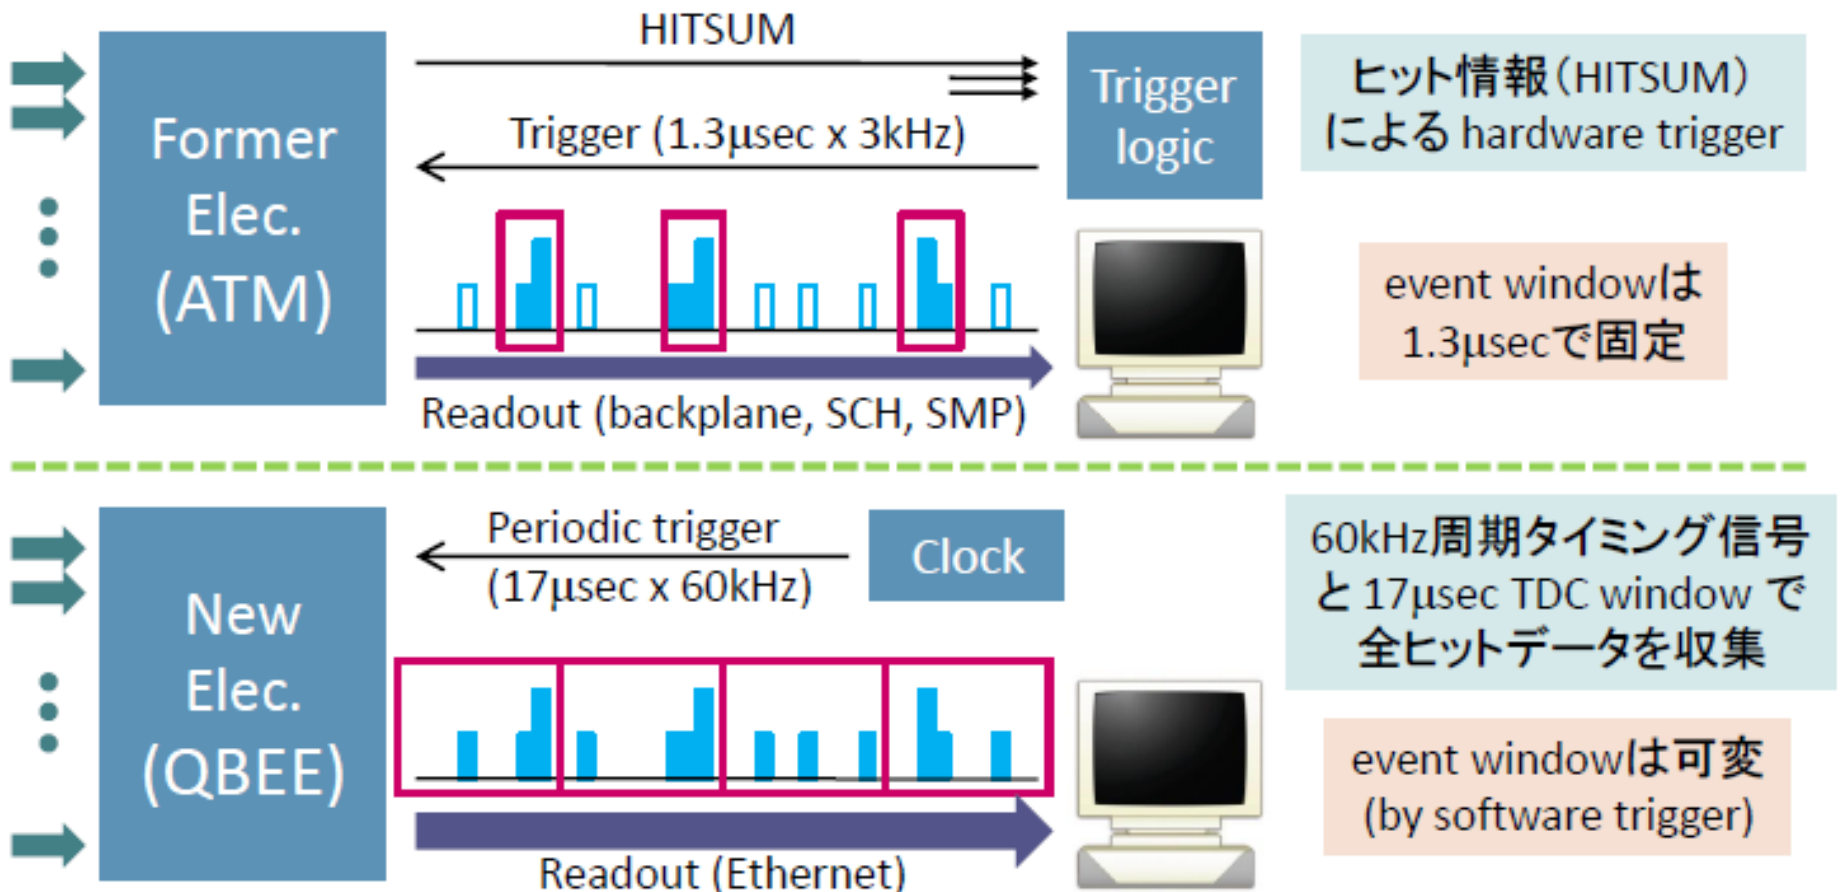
Former Elec. (ATM)

HITSUM

Trigger (1.3µsec x 3kHz)

Trigger logic

ヒット情報(HITSUM)による hardware trigger

event windowは1.3µsecで固定

Readout (backplane, SCH, SMP)

New Elec. (QBEE)

Periodic trigger (17µsec x 60kHz)

Clock

60kHz周期タイミング信号と17µsec TDC window で全ヒットデータを収集

event windowは可変 (by software trigger)

Readout (Ethernet)